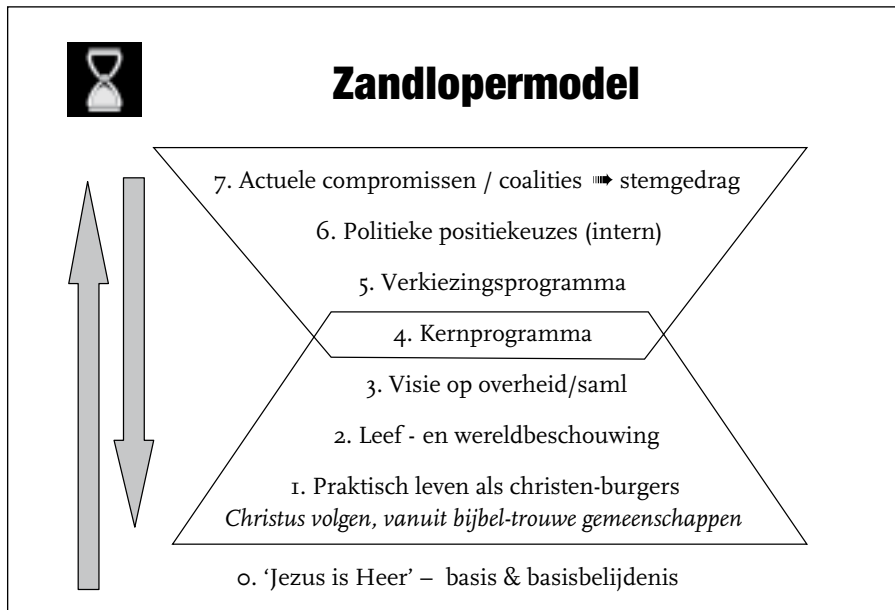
Zandlopermodel

7. Actuele compromissen / coalities ➠ stemgedrag

6. Politieke positiekeuzes (intern)

5. Verkiezingsprogramma

4. Kernprogramma

3. Visie op overheid/saml

2. Leef - en wereldbeschouwing

1. Praktisch leven als christen-burgers
*Christus volgen, vanuit bijbel-trouwe gemeenschappen*

0. 'Jezus is Heer' – basis & basisbelijdenis